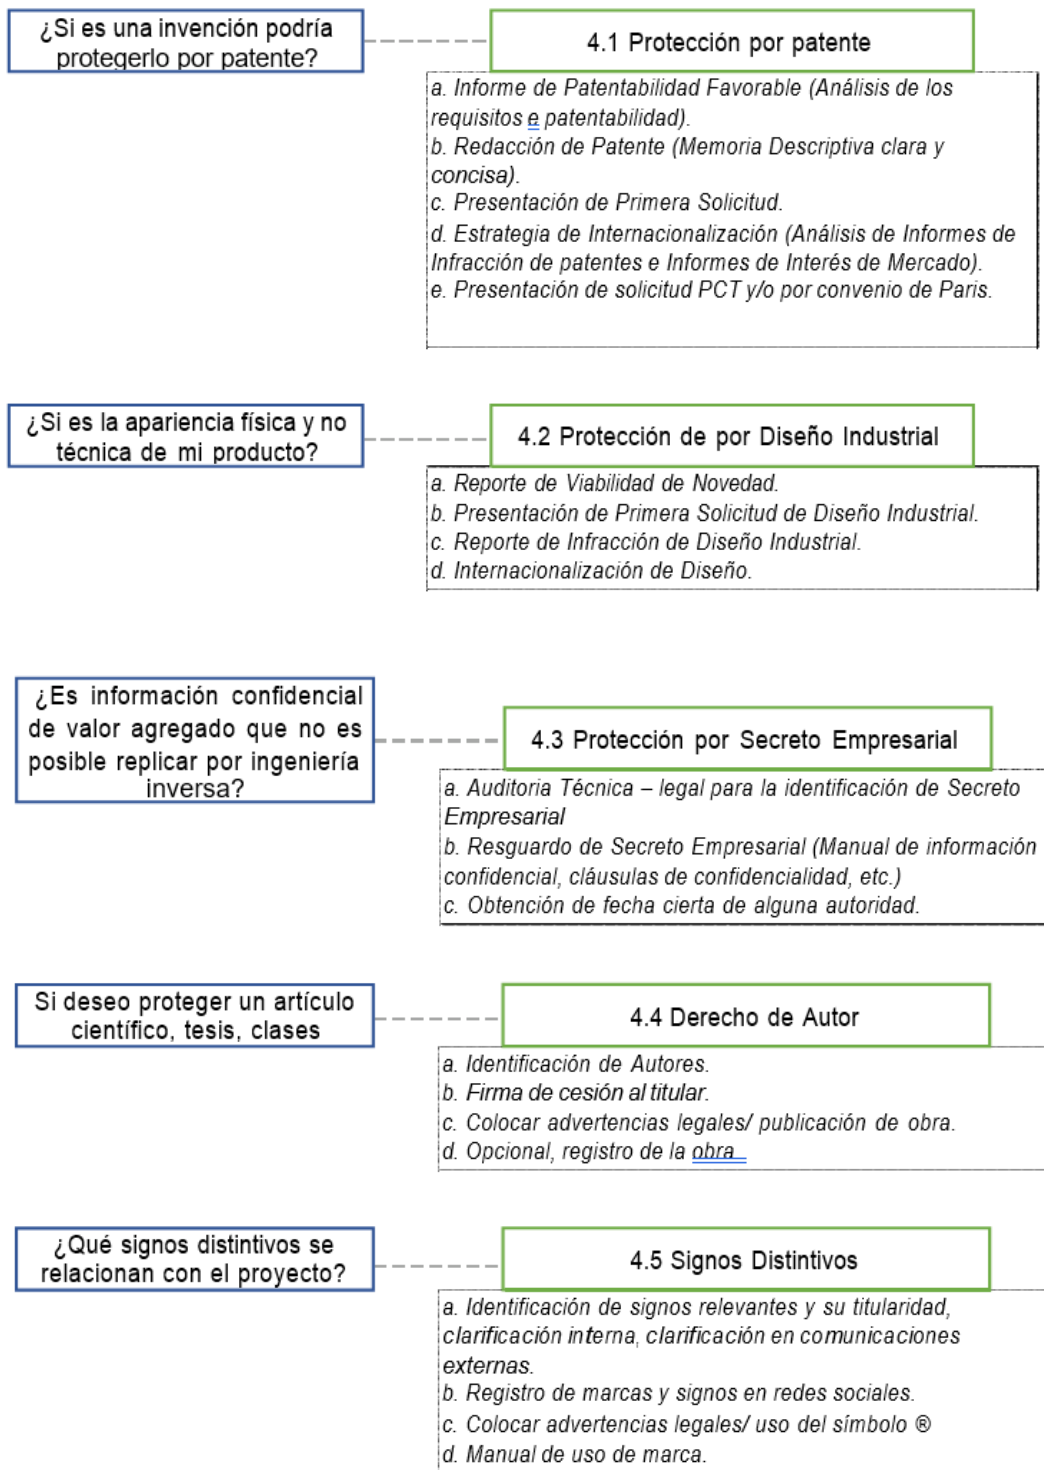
¿Si es una invención podría protegerlo por patente?

4.1 Protección por patente

a. Informe de Patentabilidad Favorable (Análisis de los requisitos e patentabilidad).
b. Redacción de Patente (Memoria Descriptiva clara y concisa).
c. Presentación de Primera Solicitud.
d. Estrategia de Internacionalización (Análisis de Informes de Infracción de patentes e Informes de Interés de Mercado).
e. Presentación de solicitud PCT y/o por convenio de Paris.

¿Si es la apariencia física y no técnica de mi producto?

4.2 Protección de por Diseño Industrial

a. Reporte de Viabilidad de Novedad.
b. Presentación de Primera Solicitud de Diseño Industrial.
c. Reporte de Infracción de Diseño Industrial.
d. Internacionalización de Diseño.

¿Es información confidencial de valor agregado que no es posible replicar por ingeniería inversa?

4.3 Protección por Secreto Empresarial

a. Auditoria Técnica – legal para la identificación de Secreto Empresarial
b. Resguardo de Secreto Empresarial (Manual de información confidencial, cláusulas de confidencialidad, etc.)
c. Obtención de fecha cierta de alguna autoridad.

Si deseo proteger un artículo científico, tesis, clases

4.4 Derecho de Autor

a. Identificación de Autores.
b. Firma de cesión al titular.
c. Colocar advertencias legales/ publicación de obra.
d. Opcional, registro de la obra

¿Qué signos distintivos se relacionan con el proyecto?

4.5 Signos Distintivos

a. Identificación de signos relevantes y su titularidad, clarificación interna, clarificación en comunicaciones externas.
b. Registro de marcas y signos en redes sociales.
c. Colocar advertencias legales/ uso del símbolo ®
d. Manual de uso de marca.